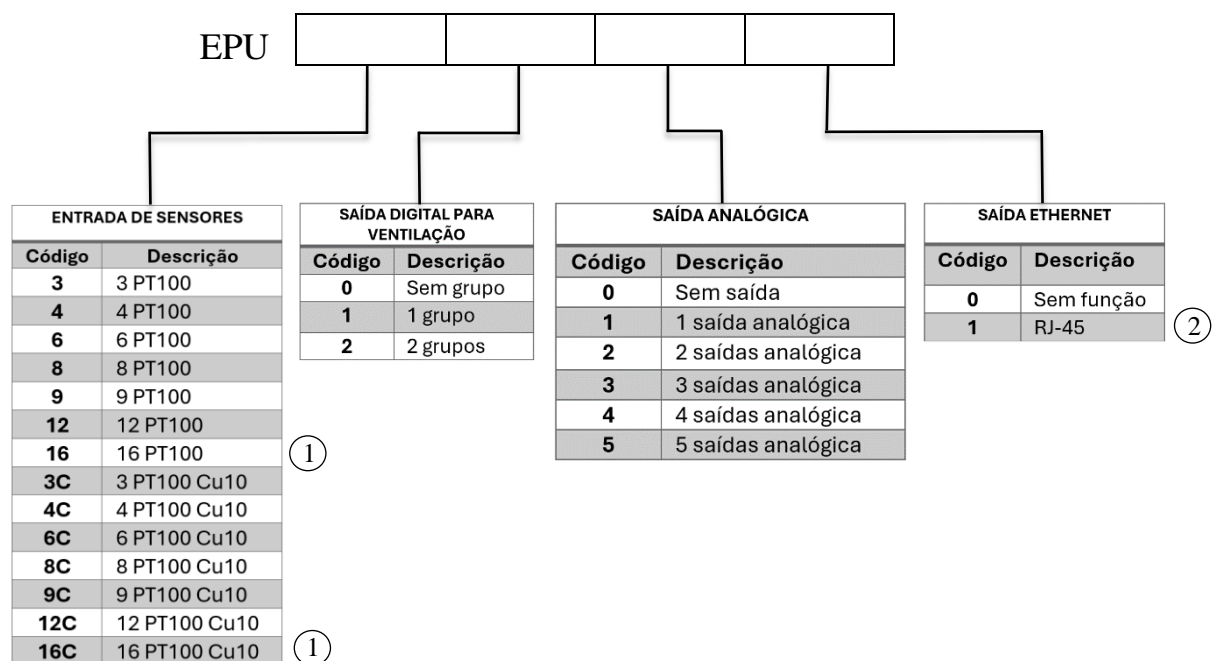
EPU

ENTRADA DE SENSORES

| Código | Descrição |
|---|---|
| 3 | 3 PT100 |
| 4 | 4 PT100 |
| 6 | 6 PT100 |
| 8 | 8 PT100 |
| 9 | 9 PT100 |
| 12 | 12 PT100 |
| 16 | 16 PT100 |
| 3C | 3 PT100 Cu10 |
| 4C | 4 PT100 Cu10 |
| 6C | 6 PT100 Cu10 |
| 8C | 8 PT100 Cu10 |
| 9C | 9 PT100 Cu10 |
| 12C | 12 PT100 Cu10 |
| 16C | 16 PT100 Cu10 |

1
1

SAÍDA DIGITAL PARA VENTILAÇÃO

| Código | Descrição |
|---|---|
| 0 | Sem grupo |
| 1 | 1 grupo |
| 2 | 2 grupos |

SAÍDA ANALÓGICA

| Código | Descrição |
|---|---|
| 0 | Sem saída |
| 1 | 1 saída analógica |
| 2 | 2 saídas analógica |
| 3 | 3 saídas analógica |
| 4 | 4 saídas analógica |
| 5 | 5 saídas analógica |

SAÍDA ETHERNET

| Código | Descrição |
|---|---|
| 0 | Sem função |
| 1 | RJ-45 |

2